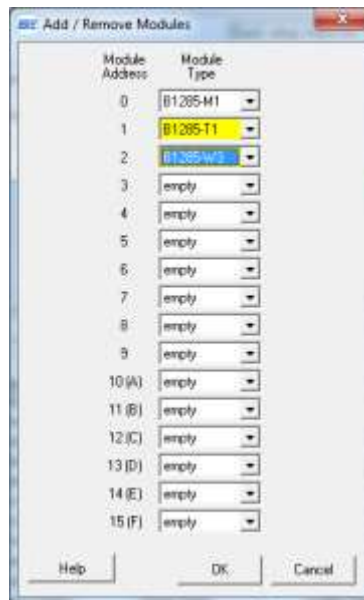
Add / Remove Modules

| Module Address | Module Type |
|---|---|
| 0 | B1285-M1 |
| 1 | B1285-T1 |
| 2 | B1285-W3 |
| 3 | empty |
| 4 | empty |
| 5 | empty |
| 6 | empty |
| 7 | empty |
| 8 | empty |
| 9 | empty |
| 10 (A) | empty |
| 11 (B) | empty |
| 12 (C) | empty |
| 13 (D) | empty |
| 14 (E) | empty |
| 15 (F) | empty |

Help

OK

Cancel